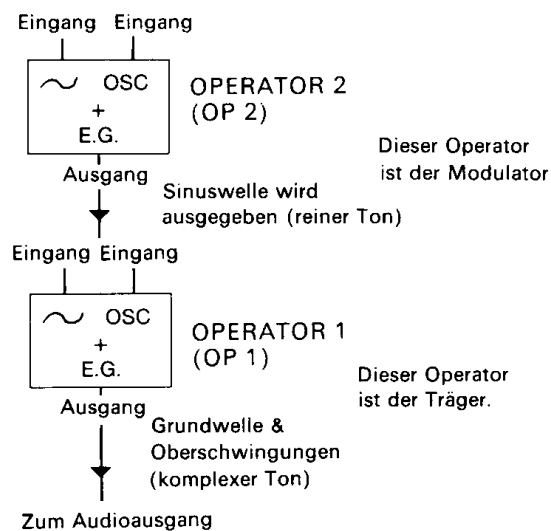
Eingang Eingang

~ OSC
+
E.G.

OPERATOR 2
(OP 2)

Dieser Operator ist der Modulator

Ausgang

Sinuswelle wird ausgegeben (reiner Ton)

Eingang Eingang

~ OSC
+
E.G.

OPERATOR 1
(OP 1)

Dieser Operator ist der Träger.

Ausgang

Grundwelle & Oberschwingungen (komplexer Ton)

Zum Audioausgang